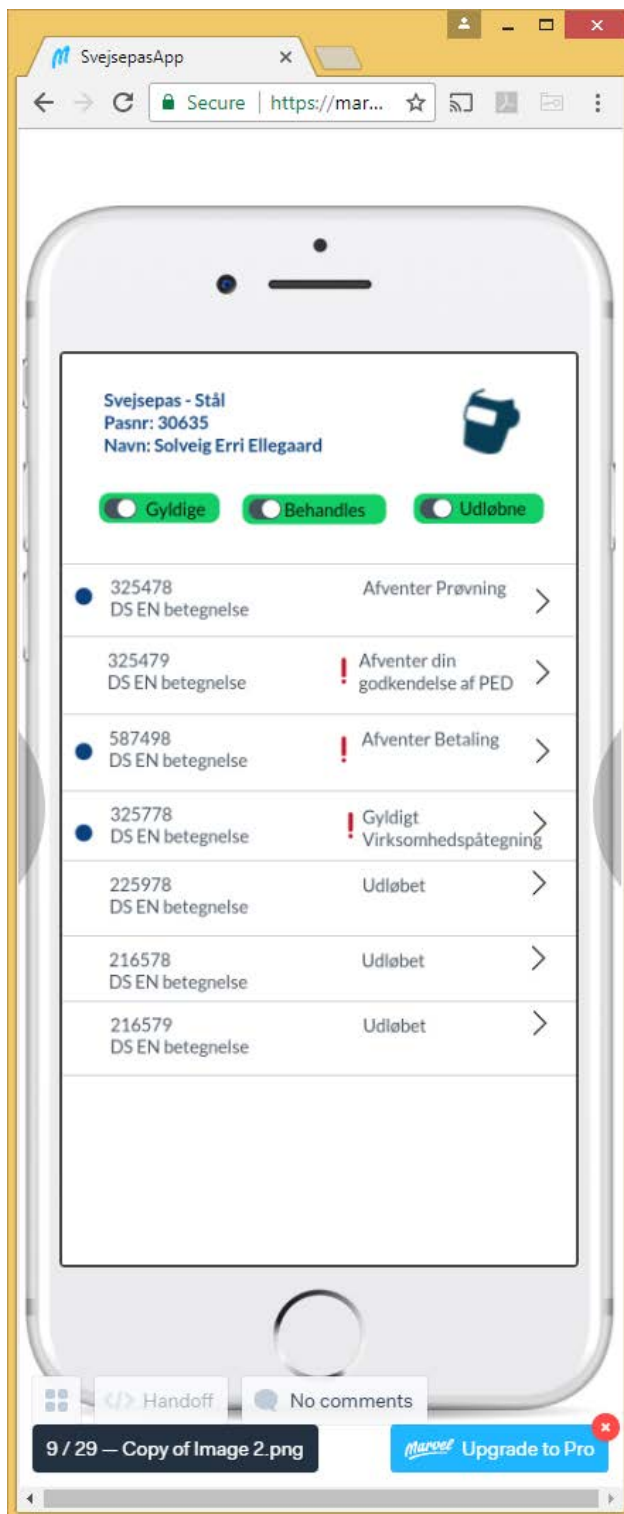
SvejsepasApp ×

Secure | https://mar...

Svejsepas - Stål
Pasnr: 30635
Navn: Solveig Erri Ellegaard

Gyldige Behandles Udløbne

325478
DS EN betegnelse
Afventer Prøvning

325479
DS EN betegnelse
! Afventer din godkendelse af PED

587498
DS EN betegnelse
! Afventer Betaling

325778
DS EN betegnelse
! Gyldigt Virksomhedspåtegning

225978
DS EN betegnelse
Udløbet

216578
DS EN betegnelse
Udløbet

216579
DS EN betegnelse
Udløbet

Handoff
No comments

9 / 29 — Copy of Image 2.png

Marvel Upgrade to Pro